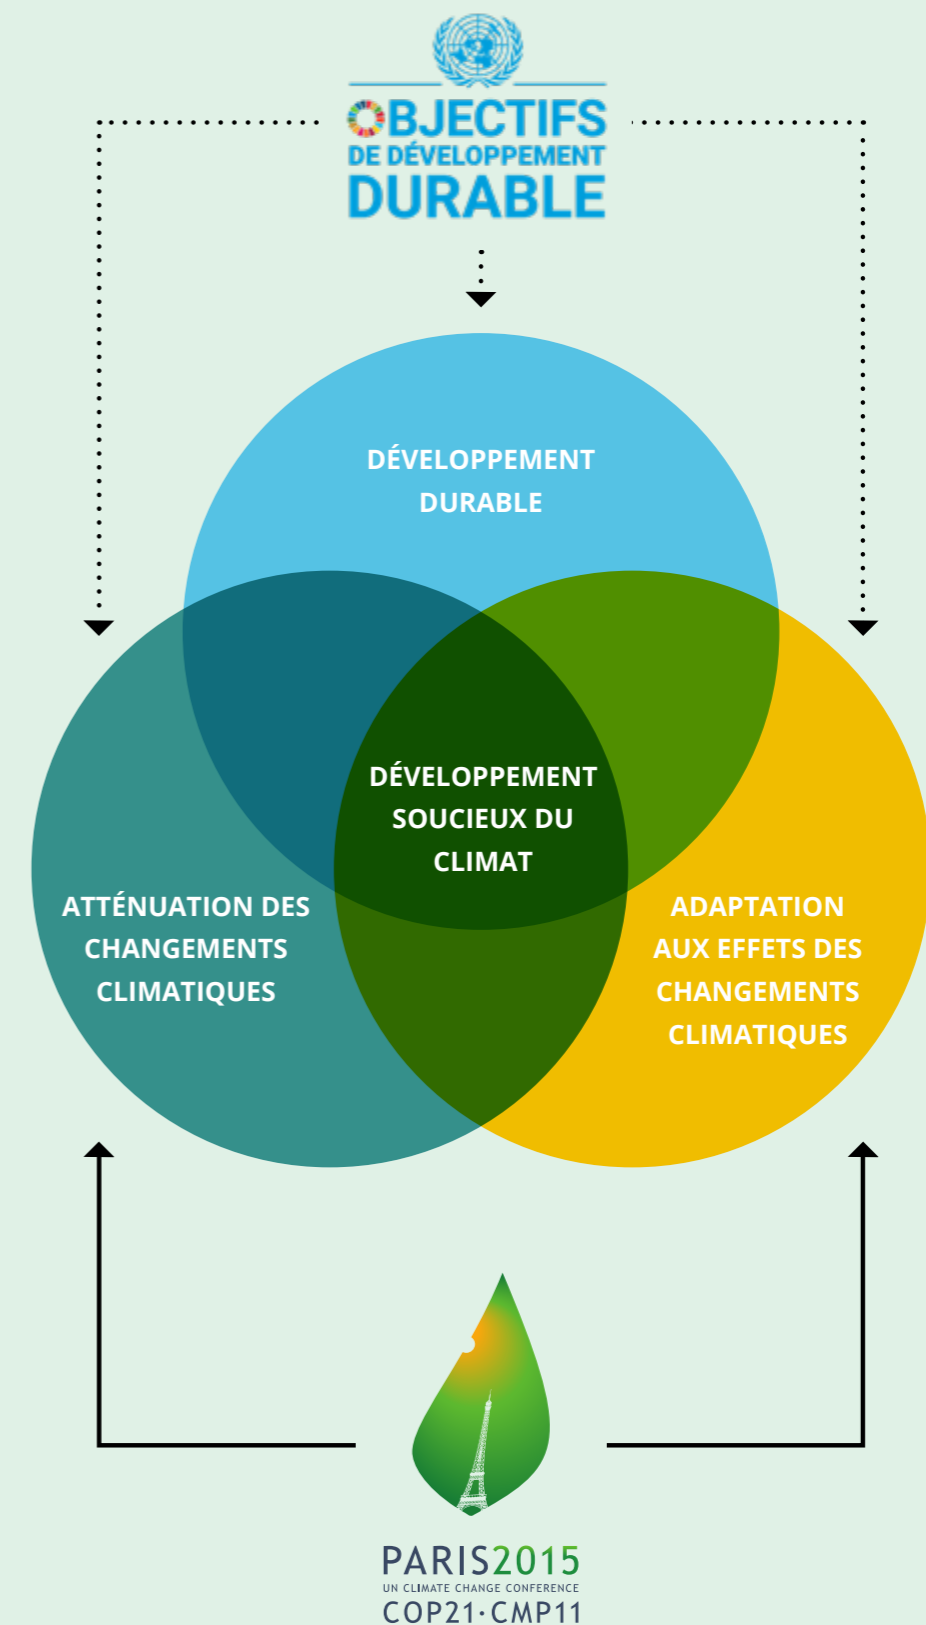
OBJECTIFS
DE DÉVELOPPEMENT
DURABLE

DÉVELOPPEMENT DURABLE

DÉVELOPPEMENT SOUCIEUX DU CLIMAT

ATTÉNUATION DES CHANGEMENTS CLIMATIQUES

ADAPTATION AUX EFFETS DES CHANGEMENTS CLIMATIQUES

PARIS2015
UN CLIMATE CHANGE CONFERENCE
COP21·CMP11